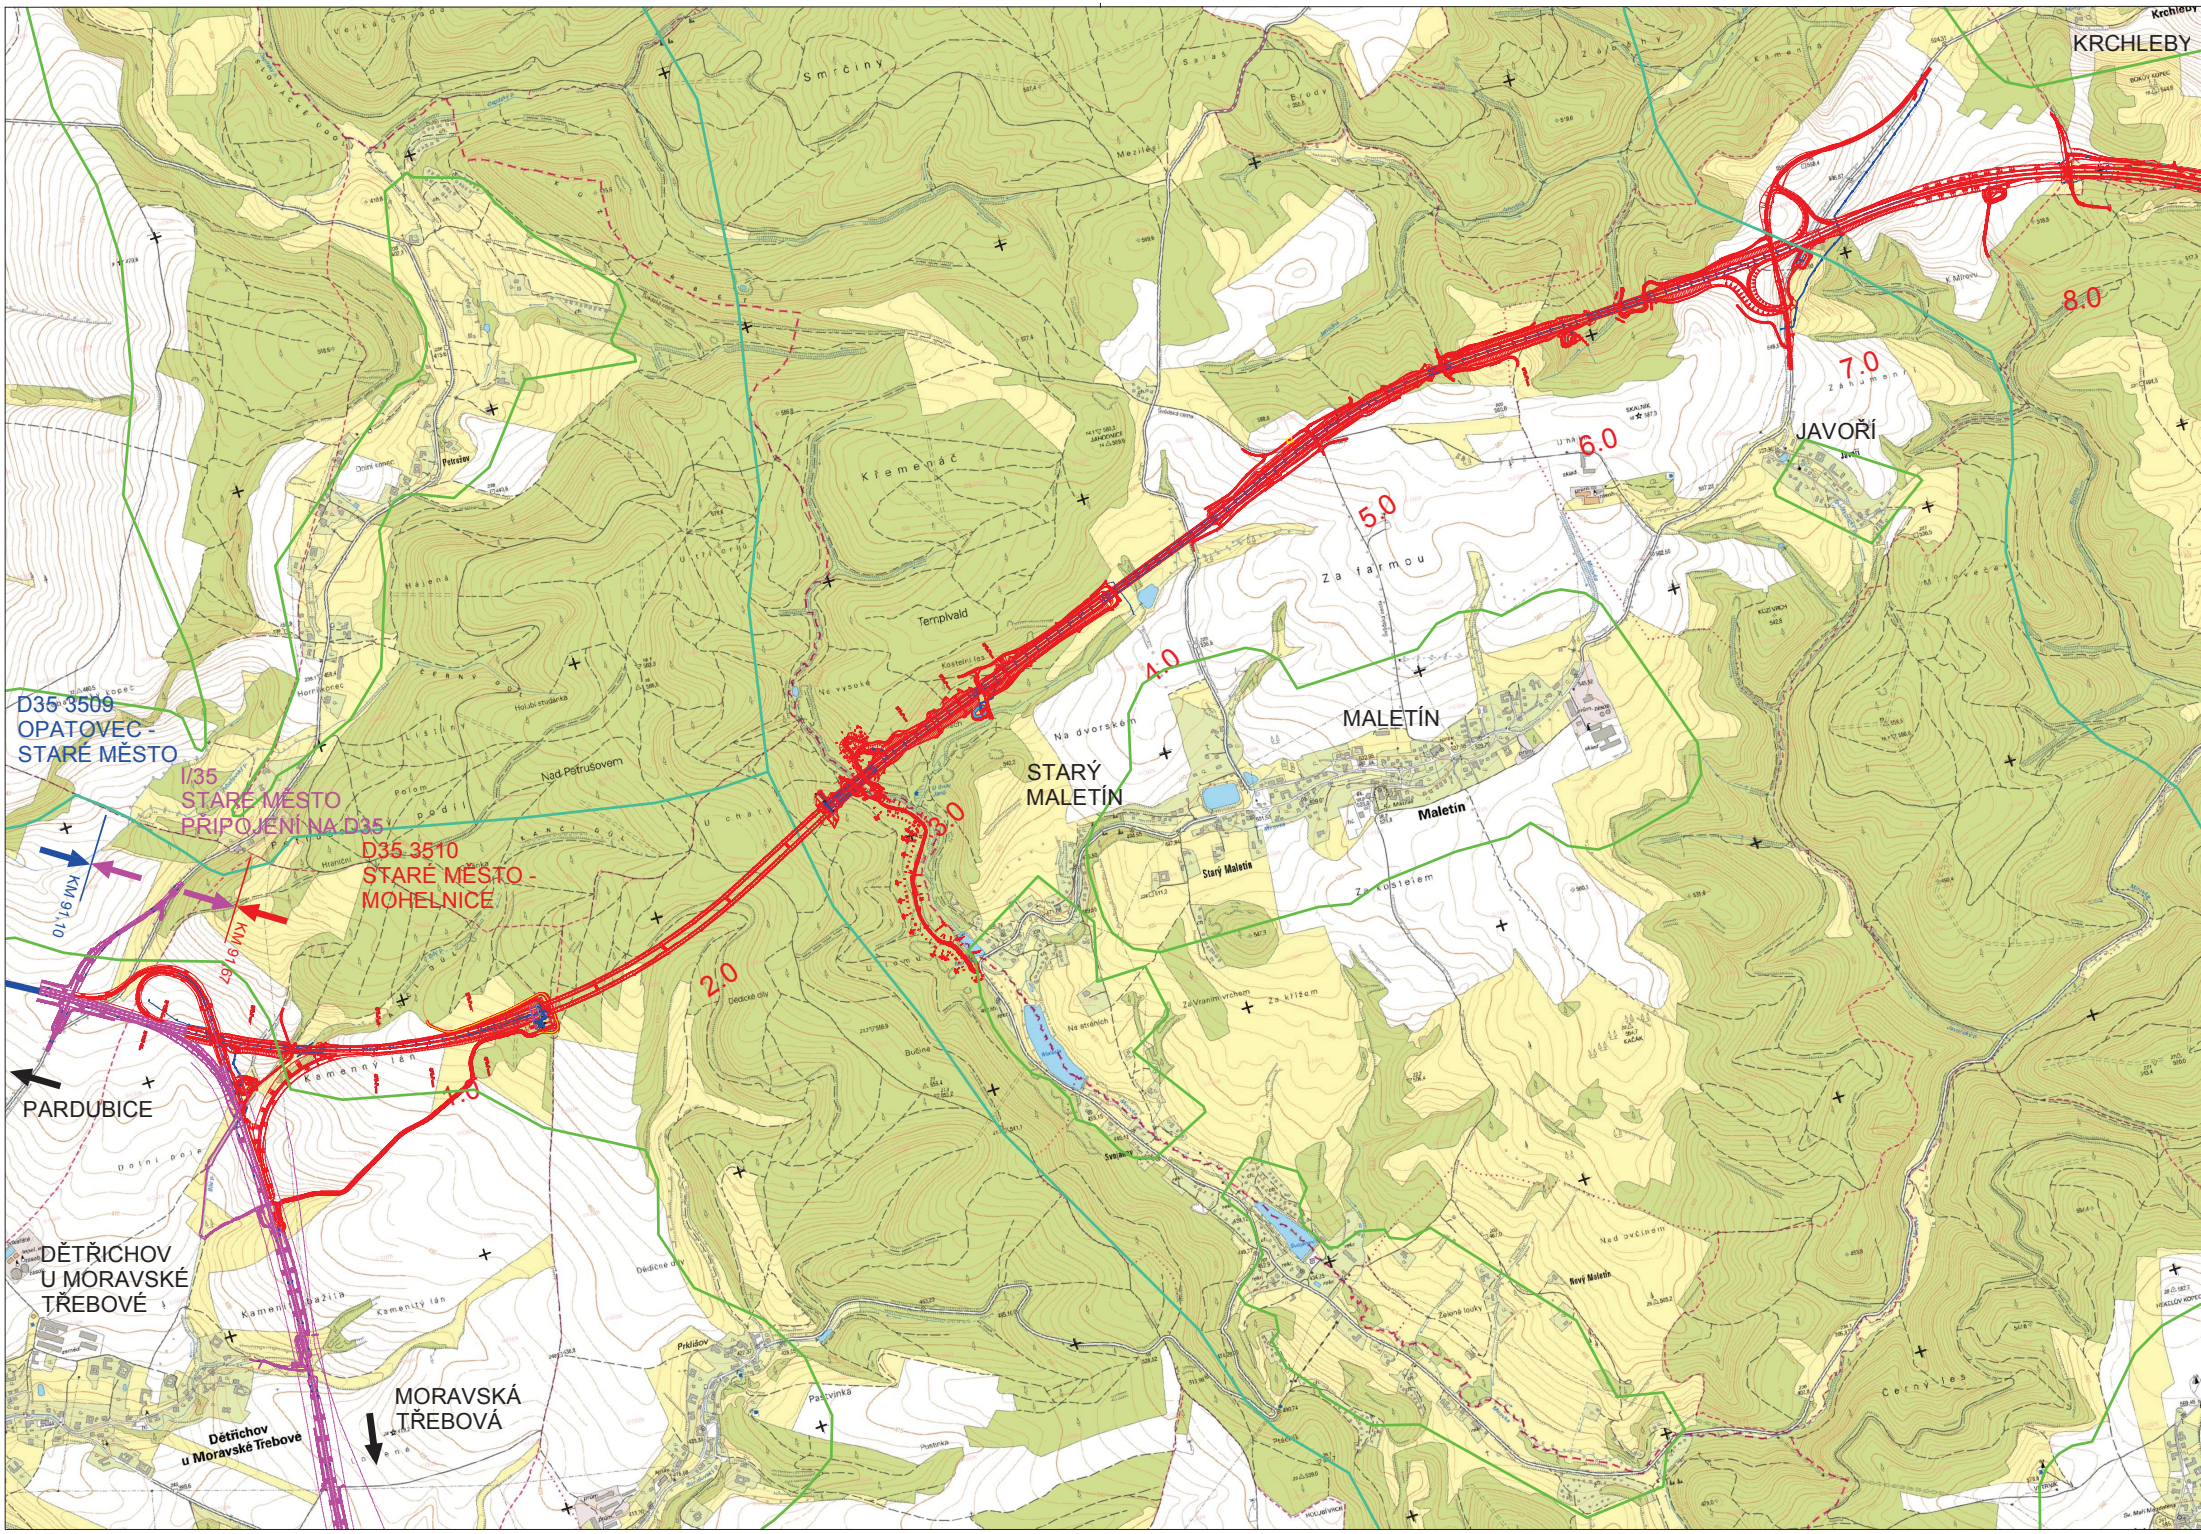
KRCHLEBY

Smíčiny

Kremenač

Ternplvald

8.0

7.0

JAVOŘÍ

6.0

5.0

Za farmou

4.0

Na dvorskem

MALETÍN

STARÝ MALETÍN

Maletín

Starý Maletín

3.0

D35 3509
OPATOVEC -
STARÉ MĚSTO

I/35
STARÉ MĚSTO
PŘIPOJENÍ NA D35

D35 3510
STARÉ MĚSTO -
MOHELNICE

KM 91.10

KM 91.67

2.0

1.0

Kamenný lán

PARDUBICE

DĚTŘICHOV
U MORAVSKÉ
TŘEBOVÉ

Dětřichov
u Moravské Třebové

MORAVSKÁ
TŘEBOVÁ

Nový Maletín

Černý les